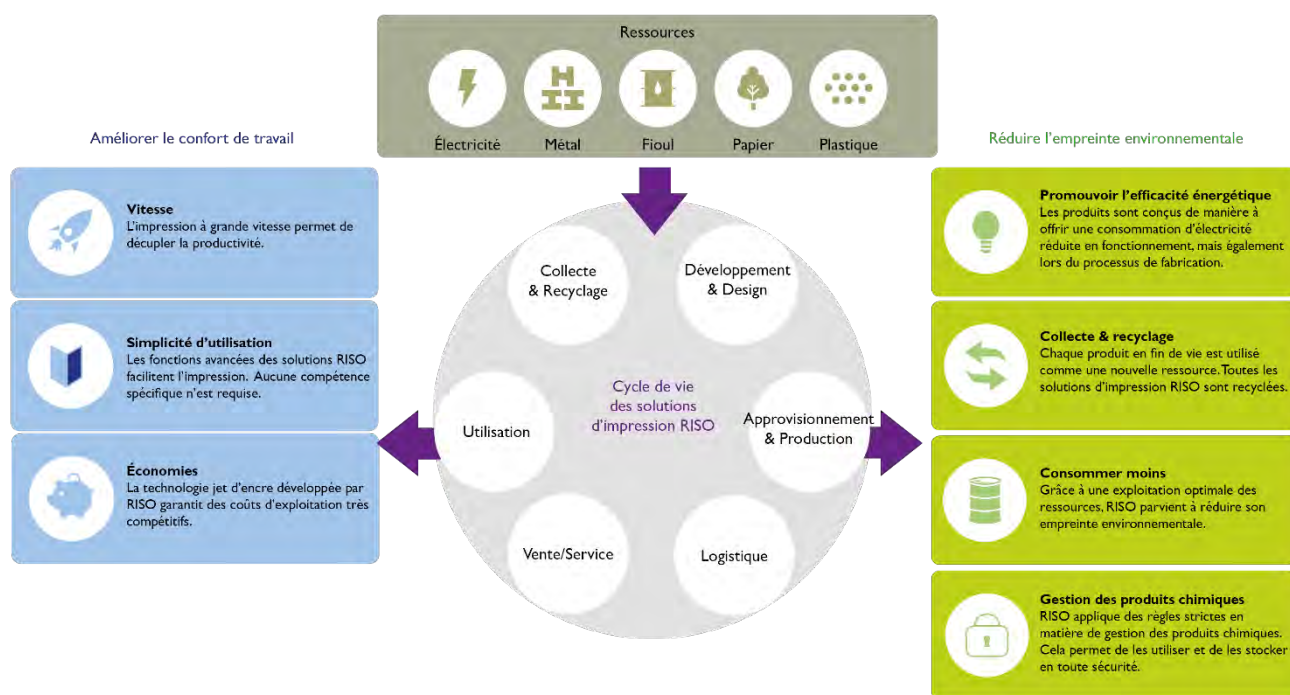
Ressources

Électricité

Métal

Fioul

Papier

Plastique

Améliorer le confort de travail

Vitesse
L'impression à grande vitesse permet de décupler la productivité.

Simplicité d'utilisation
Les fonctions avancées des solutions RISO facilitent l'impression. Aucune compétence spécifique n'est requise.

Économies
La technologie jet d'encre développée par RISO garantit des coûts d'exploitation très compétitifs.

Collecte & Recyclage

Développement & Design

Cycle de vie des solutions d'impression RISO

Utilisation

Approvisionnement & Production

Vente/Service

Logistique

Réduire l'empreinte environnementale

Promouvoir l'efficacité énergétique
Les produits sont conçus de manière à offrir une consommation d'électricité réduite en fonctionnement, mais également lors du processus de fabrication.

Collecte & recyclage
Chaque produit en fin de vie est utilisé comme une nouvelle ressource. Toutes les solutions d'impression RISO sont recyclées.

Consommer moins
Grâce à une exploitation optimale des ressources, RISO parvient à réduire son empreinte environnementale.

Gestion des produits chimiques
RISO applique des règles strictes en matière de gestion des produits chimiques. Cela permet de les utiliser et de les stocker en toute sécurité.